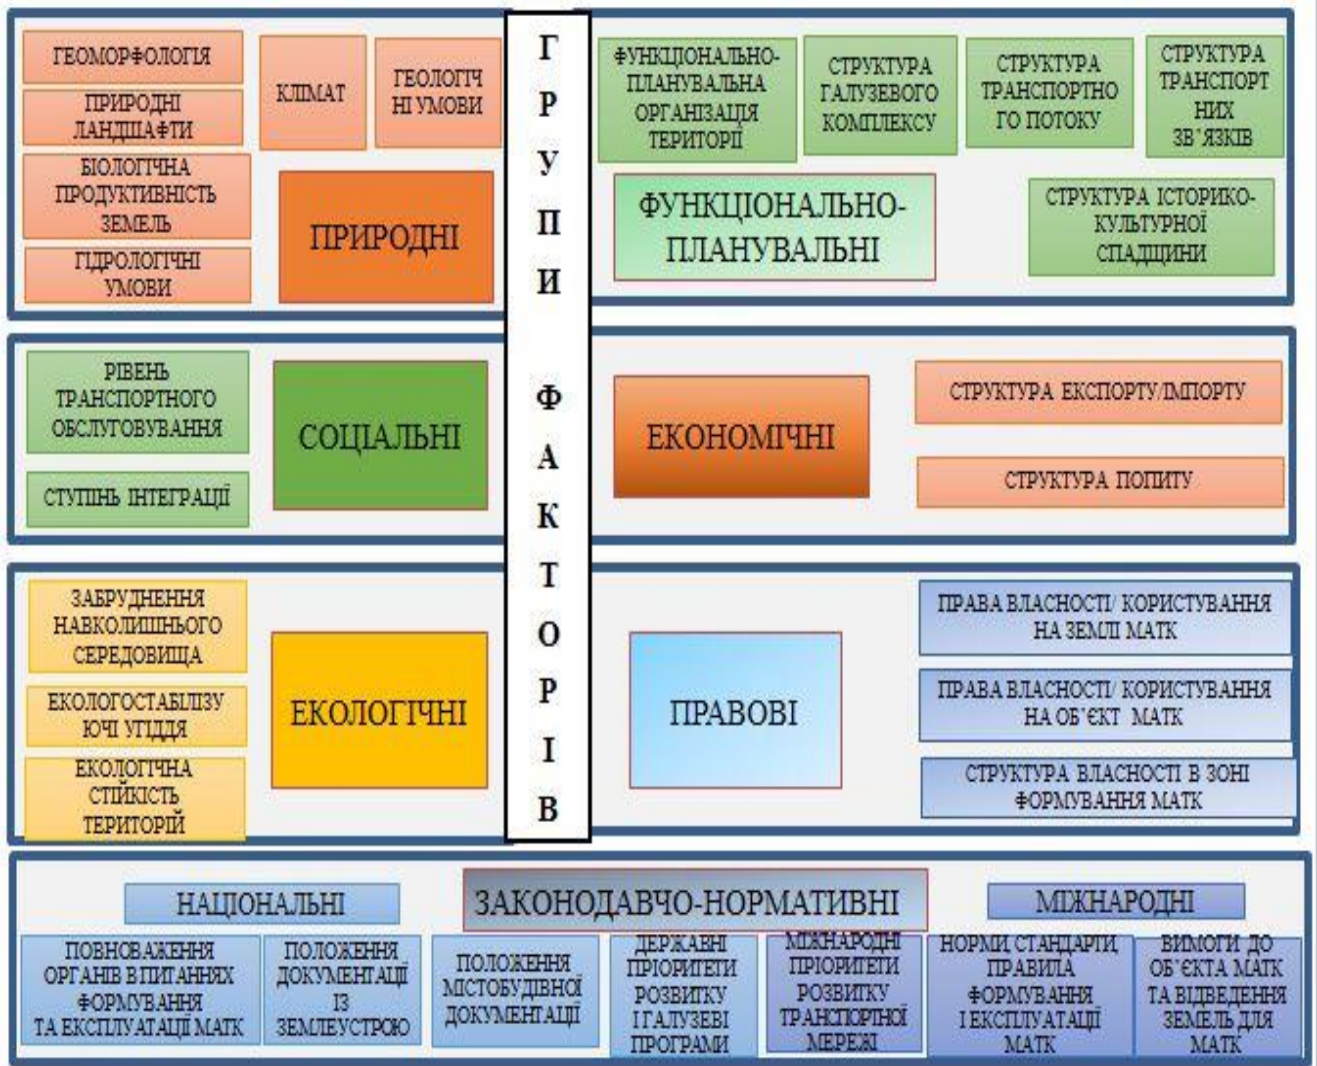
ГРУПИ ФАКТОРІВ

ГЕОМОРФОЛОГІЯ

ПРИРОДНІ ЛАНДШАФТИ

БІОЛОГІЧНА ПРОДУКТИВНІСТЬ ЗЕМЕЛЬ

ГІДРОЛОГІЧНІ УМОВИ

КЛІМАТ

ГЕОЛОГІЧНІ УМОВИ

ПРИРОДНІ

ФУНКЦІОНАЛЬНО-ПЛАНУВАЛЬНА ОРГАНІЗАЦІЯ ТЕРИТОРІЇ

СТРУКТУРА ГАЛУЗЕВОГО КОМПЛЕКСУ

СТРУКТУРА ТРАНСПОРТНОГО ПОТОКУ

СТРУКТУРА ТРАНСПОРТНИХ ЗВ'ЯЗКІВ

ФУНКЦІОНАЛЬНО-ПЛАНУВАЛЬНІ

СТРУКТУРА ІСТОРИКО-КУЛЬТУРНОЇ СПАДЩИНИ

РІВЕНЬ ТРАНСПОРТНОГО ОБСЛУГОВУВАННЯ

СТУПІНЬ ІНТЕГРАЦІЇ

СОЦІАЛЬНІ

ЕКОНОМІЧНІ

СТРУКТУРА ЕКСПОРТУ/ІМПОРТУ

СТРУКТУРА ПОПИТУ

ЗАБРУДНЕННЯ НАВКОЛИШНЬОГО СЕРЕДОВИЩА

ЕКОЛОГОСТАБІЛІЗУЮЧІ УГІДДЯ

ЕКОЛОГІЧНА СТІЙКІСТЬ ТЕРИТОРІЙ

ЕКОЛОГІЧНІ

ПРАВОВІ

ПРАВА ВЛАСНОСТІ/ КОРИСТУВАННЯ НА ЗЕМЛІ МАТК

ПРАВА ВЛАСНОСТІ/ КОРИСТУВАННЯ НА ОБ'ЄКТ МАТК

СТРУКТУРА ВЛАСНОСТІ В ЗОНІ ФОРМУВАННЯ МАТК

НАЦІОНАЛЬНІ

ЗАКОНОДАВЧО-НОРМАТИВНІ

МІЖНАРОДНІ

ПОВНОВАЖЕННЯ ОРГАНІВ В ПИТАННЯХ ФОРМУВАННЯ ТА ЕКСПЛУАТАЦІЇ МАТК

ПОЛОЖЕННЯ ДОКУМЕНТАЦІЇ ІЗ ЗЕМЛЕУСТРОЮ

ПОЛОЖЕННЯ МІСТОБУДІВНОЇ ДОКУМЕНТАЦІЇ

ДЕРЖАВНІ ПРІОРИТЕТИ РОЗВИТКУ І ГАЛУЗЕВІ ПРОГРАМИ

МІЖНАРОДНІ ПРІОРИТЕТИ РОЗВИТКУ ТРАНСПОРТНОЇ МЕРЕЖІ

НОРМИ СТАНДАРТИ, ПРАВИЛА ФОРМУВАННЯ І ЕКСПЛУАТАЦІЇ МАТК

ВИМОГИ ДО ОБ'ЄКТА МАТК ТА ВІДВЕДЕННЯ ЗЕМЕЛЬ ДЛЯ МАТК